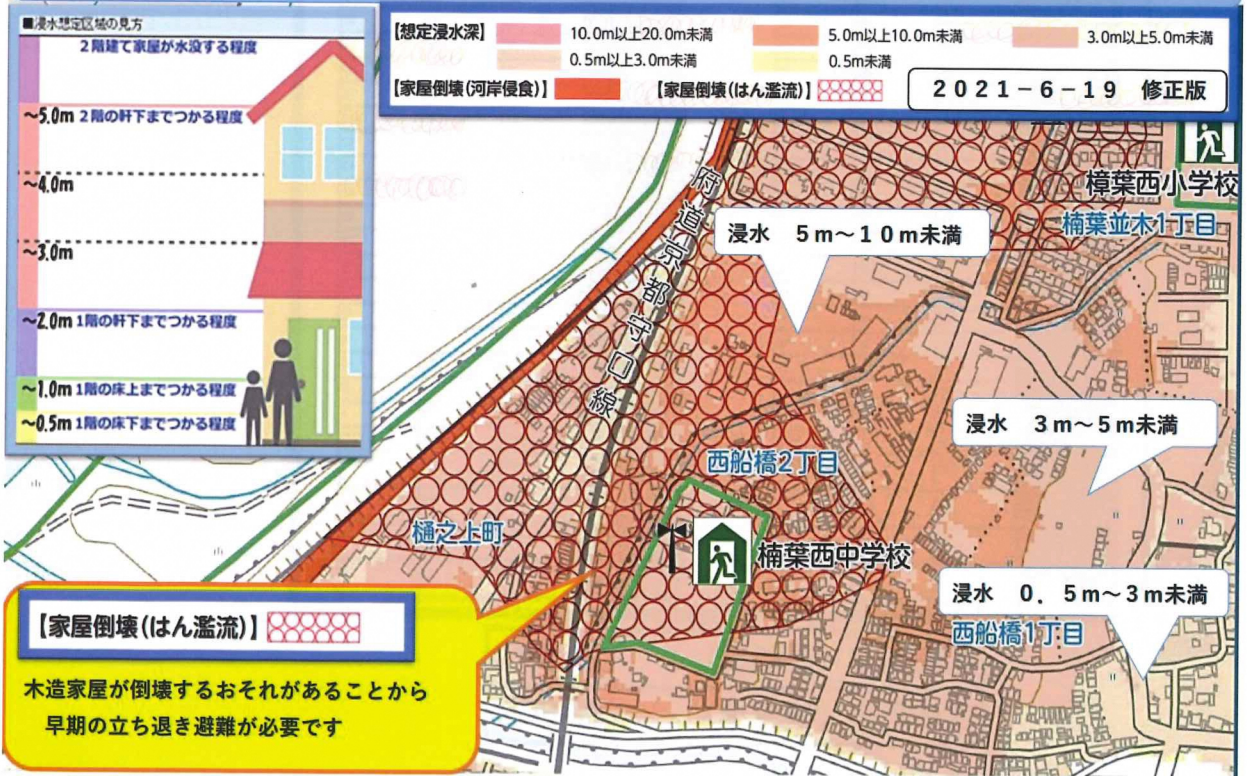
■浸水想定区域の見方

2階建て家屋が水没する程度

~5.0m 2階の軒下までつかる程度

~4.0m

~3.0m

~2.0m 1階の軒下までつかる程度

~1.0m 1階の床上までつかる程度

~0.5m 1階の床下までつかる程度

【想定浸水深】 10.0m以上20.0m未満 5.0m以上10.0m未満 3.0m以上5.0m未満 0.5m以上3.0m未満 0.5m未満

【家屋倒壊(河岸侵食)】 【家屋倒壊(はん濫流)】

2021-6-19 修正版

府道京都守口線

樟葉西小学校

楠葉並木1丁目

浸水 5m~10m未満

浸水 3m~5m未満

西船橋2丁目

樋之上町

楠葉西中学校

浸水 0.5m~3m未満

西船橋1丁目

【家屋倒壊(はん濫流)】

木造家屋が倒壊するおそれがあることから早期の立ち退き避難が必要です